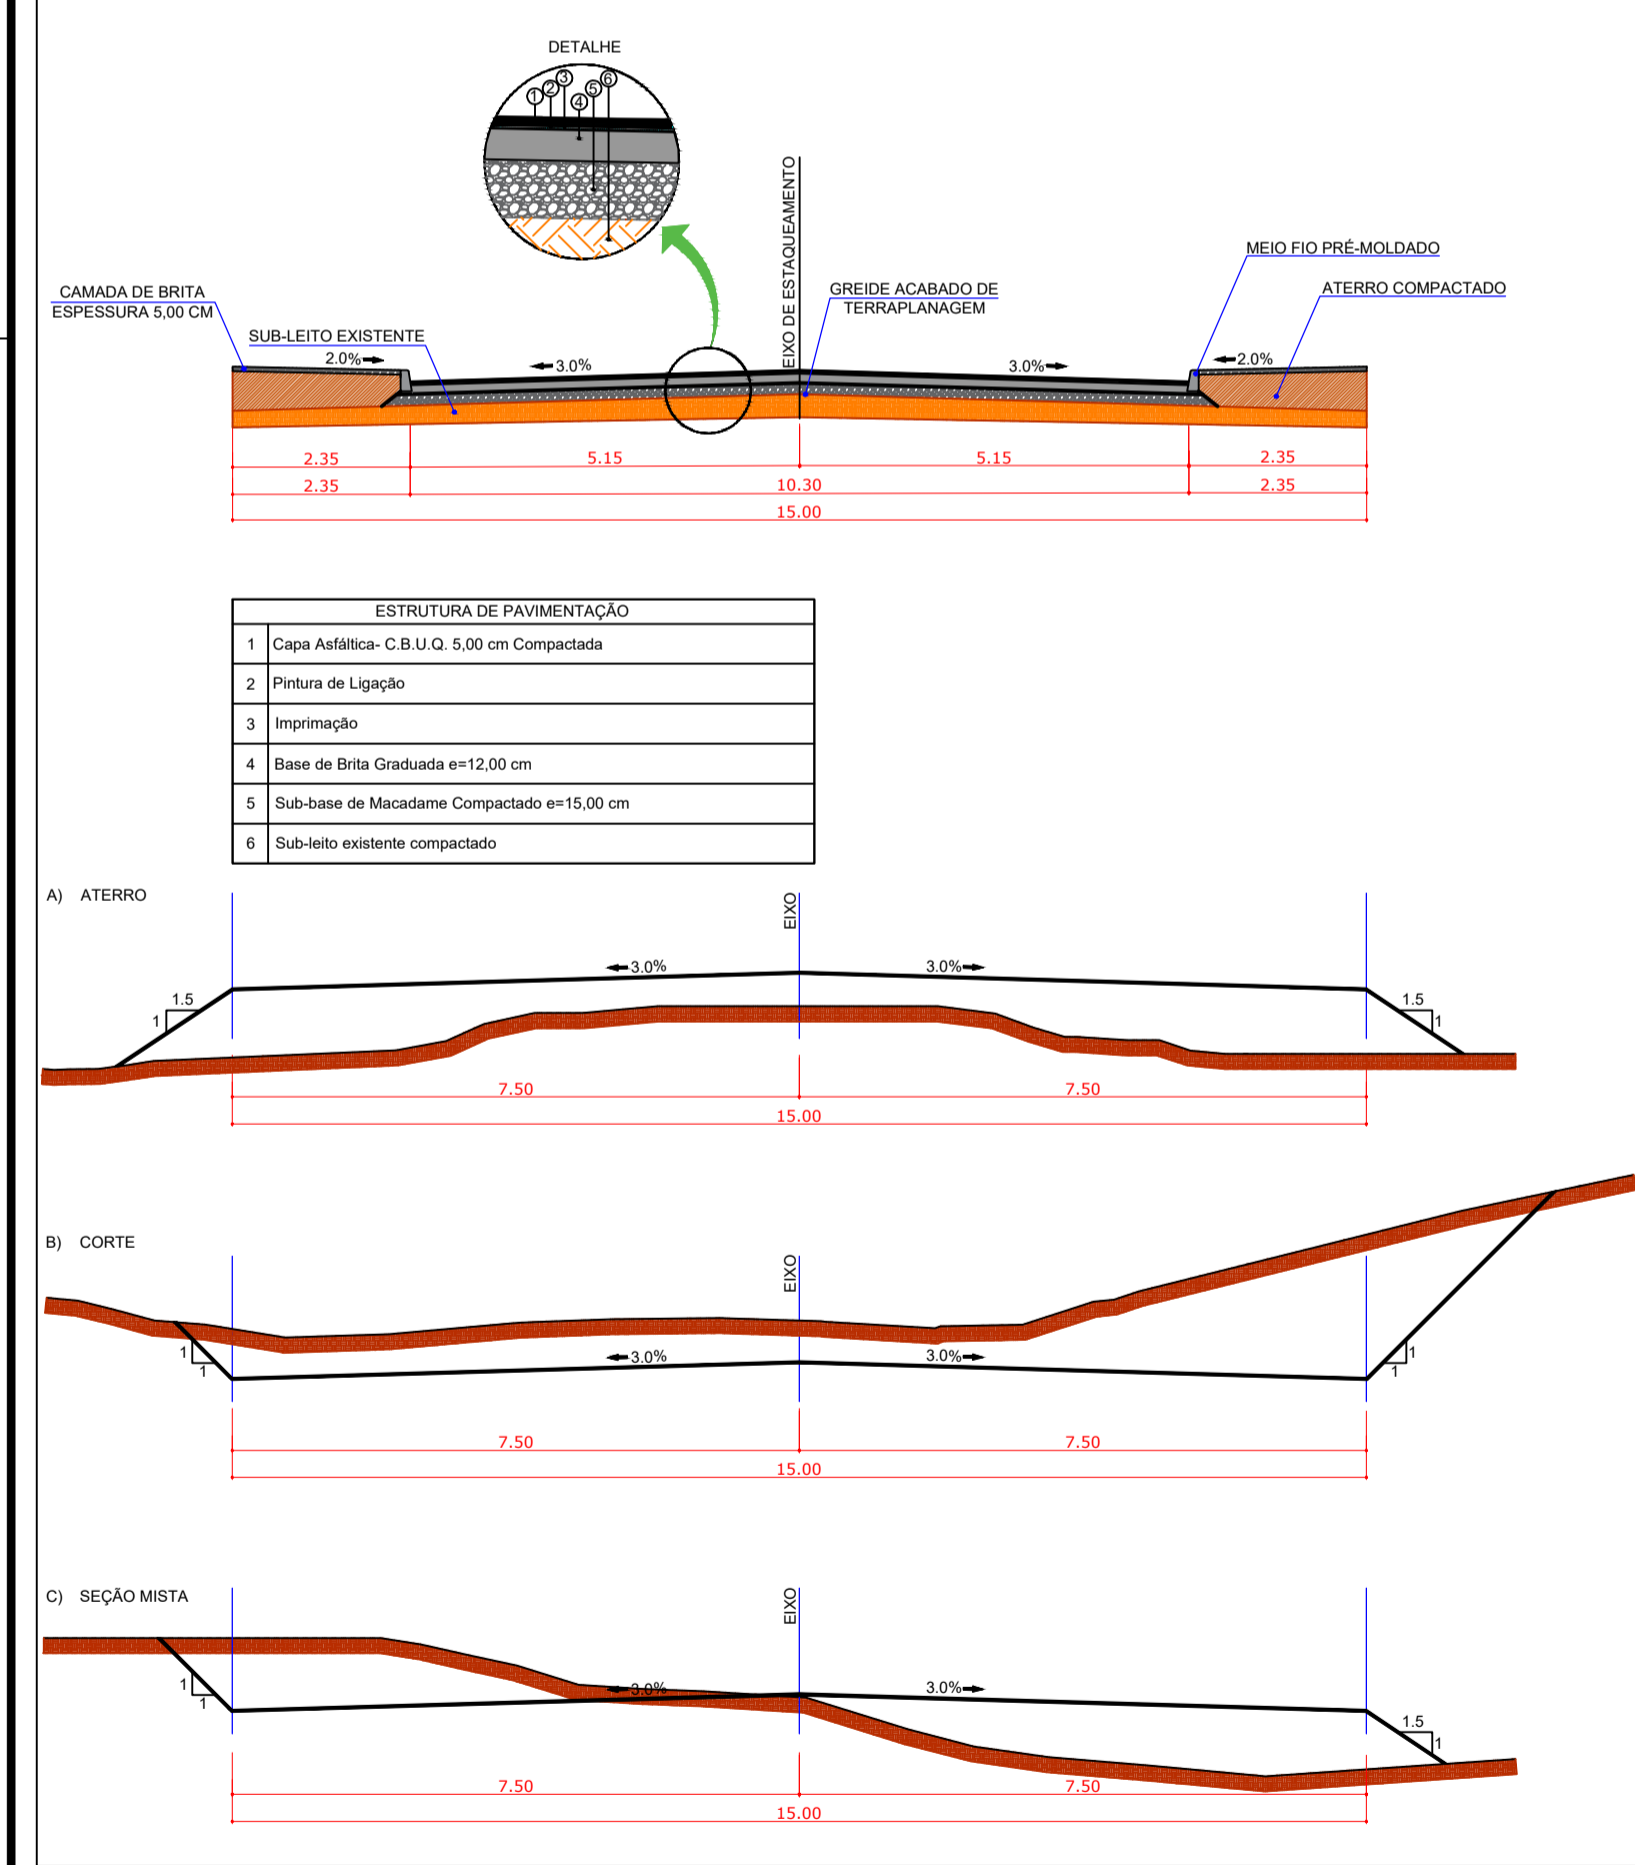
DETALHE

1 2 3 4 5 6

EIXO DE ESTAQUEAMENTO

CAMADA DE BRITA
ESPESSURA 5,00 CM

SUB-LEITO EXISTENTE

GREIDE ACABADO DE
TERRAPLANAGEM

MEIO FIO PRÉ-MOLDADO

ATERRO COMPACTADO

2.0%

3.0%

3.0%

2.0%

2.35
5.15
5.15
2.35
2.35
10.30
2.35
15.00

| ESTRUTURA DE PAVIMENTAÇÃO | |
|---|---|
| 1 | Capa Asfáltica- C.B.U.Q. 5,00 cm Compactada |
| 2 | Pintura de Ligação |
| 3 | Imprimação |
| 4 | Base de Brita Graduada e=12,00 cm |
| 5 | Sub-base de Macadame Compactado e=15,00 cm |
| 6 | Sub-leito existente compactado |

A) ATERRO

EIXO

3.0%
3.0%
1.5
1
1.5
1
7.50
7.50
15.00

B) CORTE

EIXO

3.0%
3.0%
1
1
1
1
7.50
7.50
15.00

C) SEÇÃO MISTA

EIXO

3.0%
3.0%
1
1
1.5
1
7.50
7.50
15.00